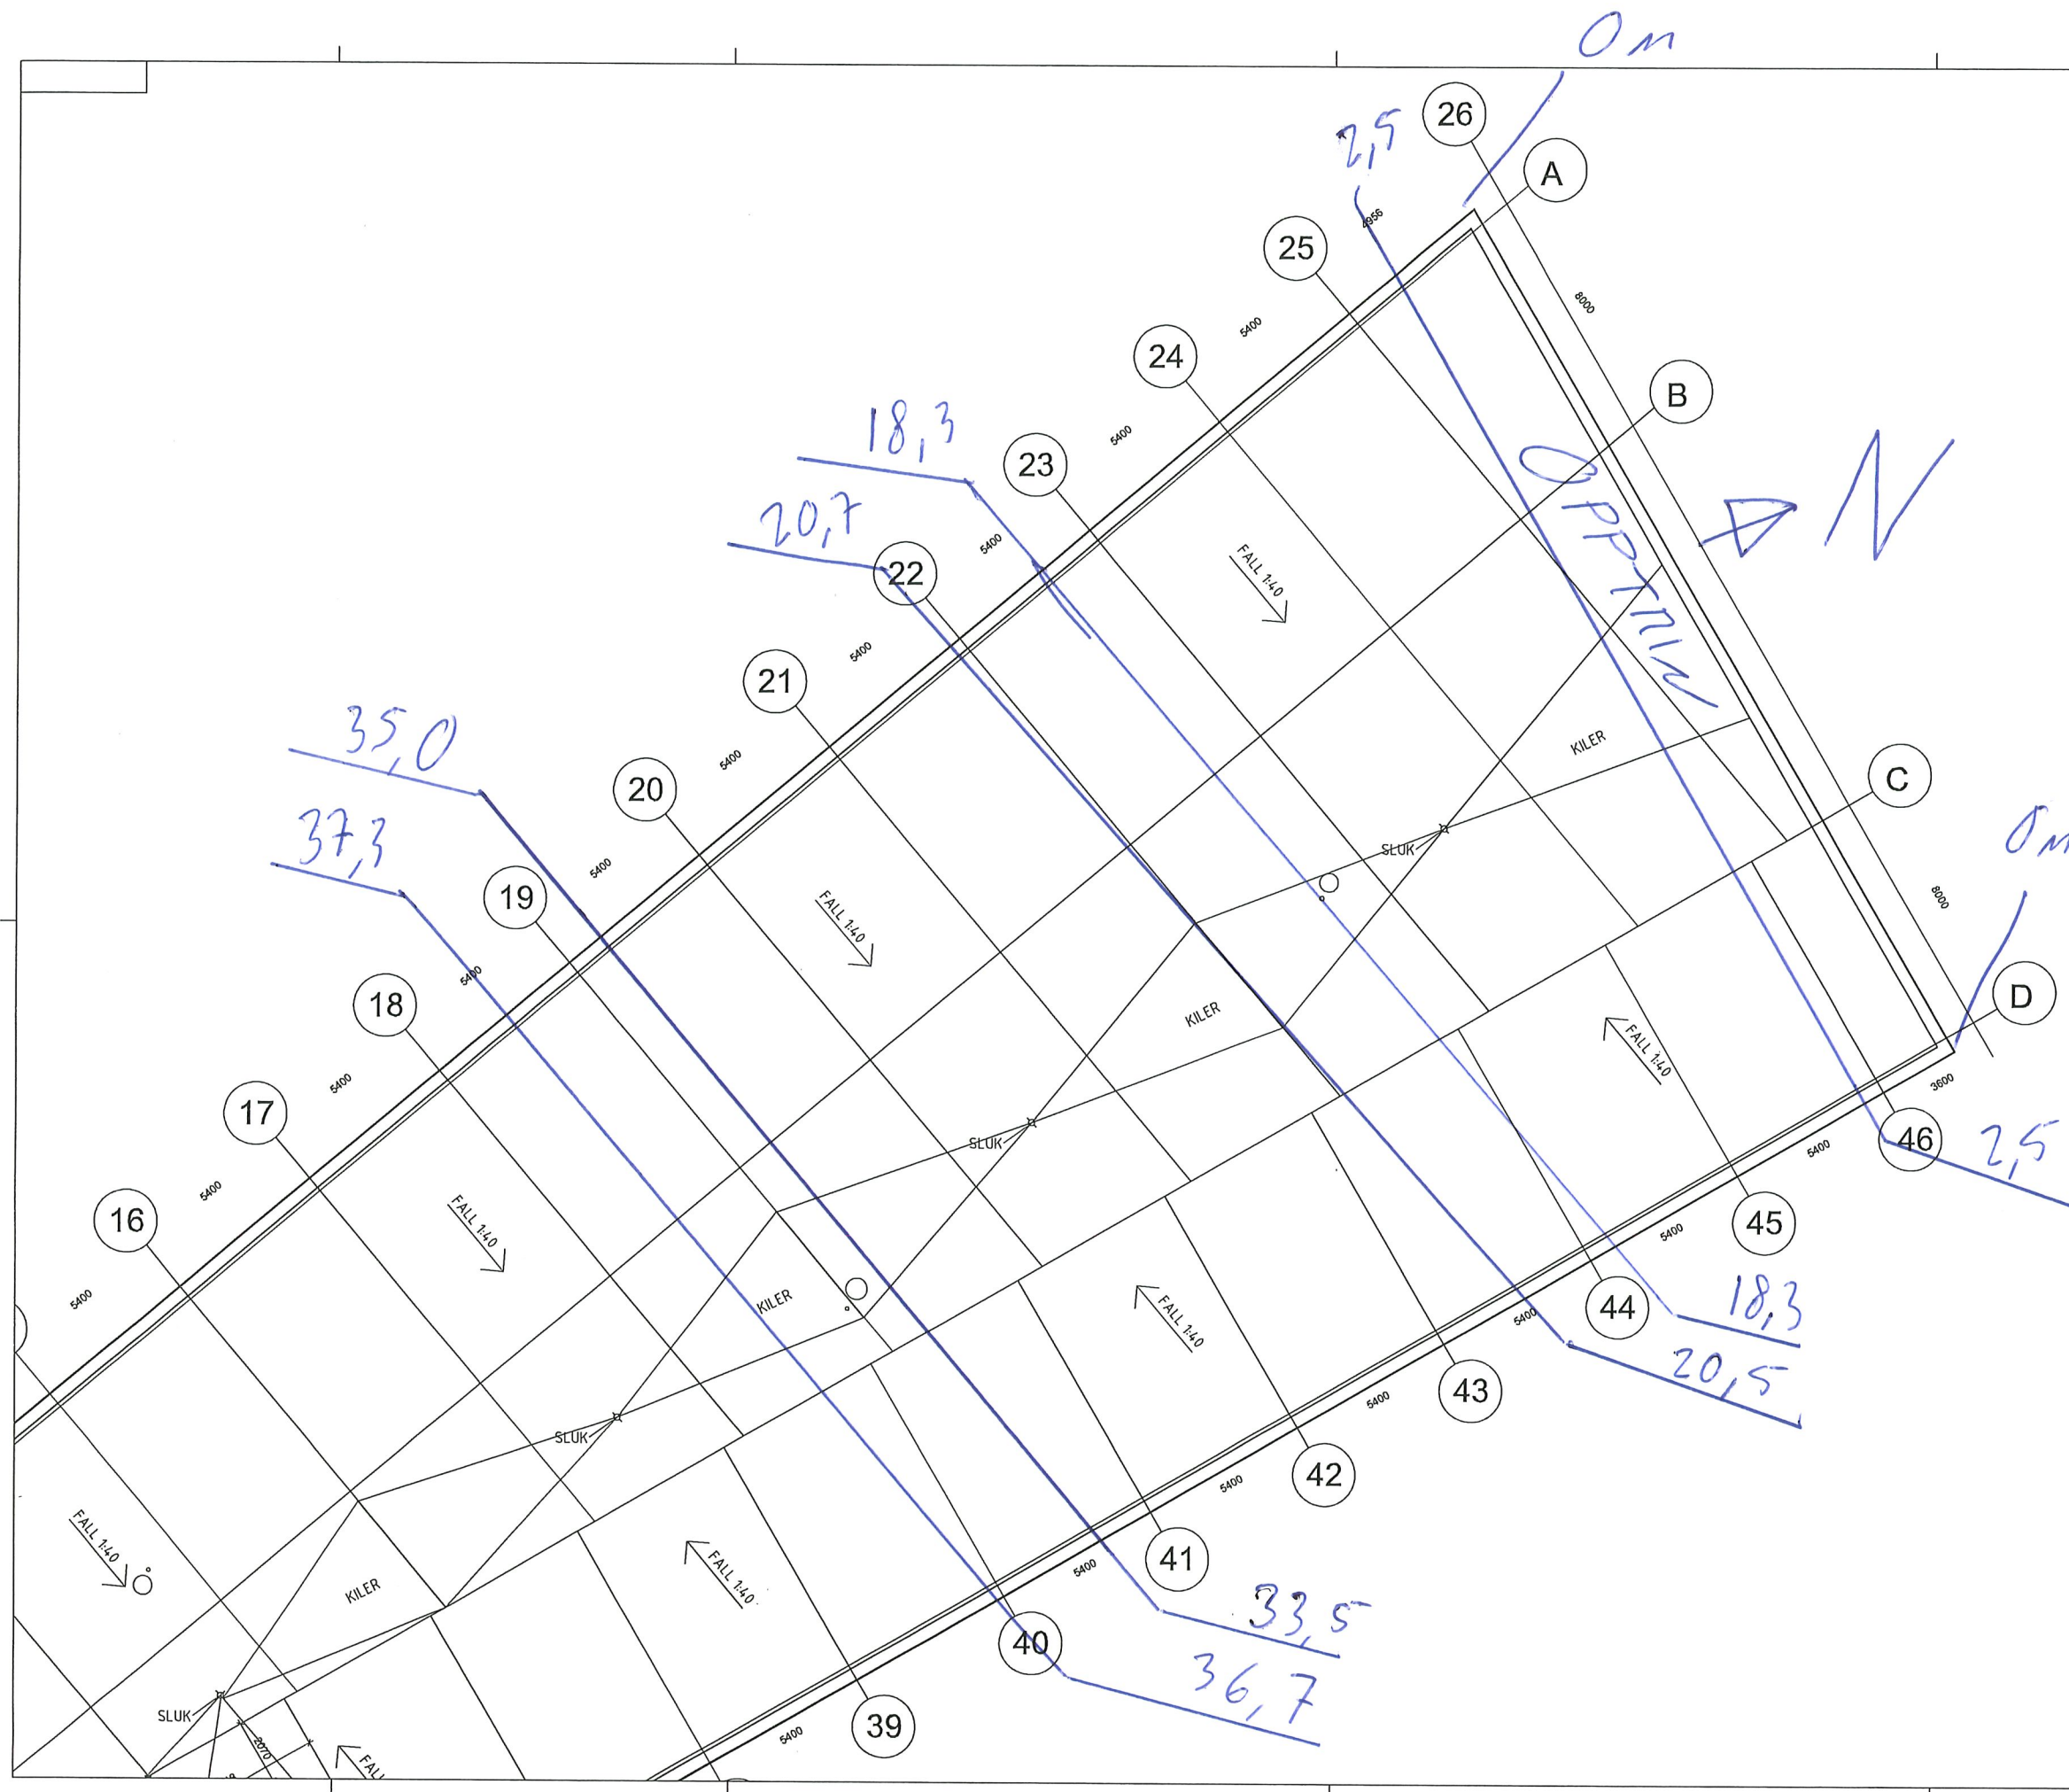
0 m
2,5
26
A
4956
25
8000
5400
24
B
5400
18,3
23
N
20,7
5400
22
FALL 1:40
OPPTEGN
5400
21
KILER
35,0
5400
20
C
0 m
SLUK
37,3
5400
19
FALL 1:40
8000
5400
18
KILER
D
FALL 1:40
5400
3600
17
SLUK
46
2,5
5400
FALL 1:40
5400
16
45
5400
KILER
5400
44
18,3
FALL 1:40
5400
SLUK
20,5
43
5400
42
FALL 1:40
5400
KILER
FALL 1:40
41
5400
33,5
40
36,7
SLUK
2070
FALL
5400
39